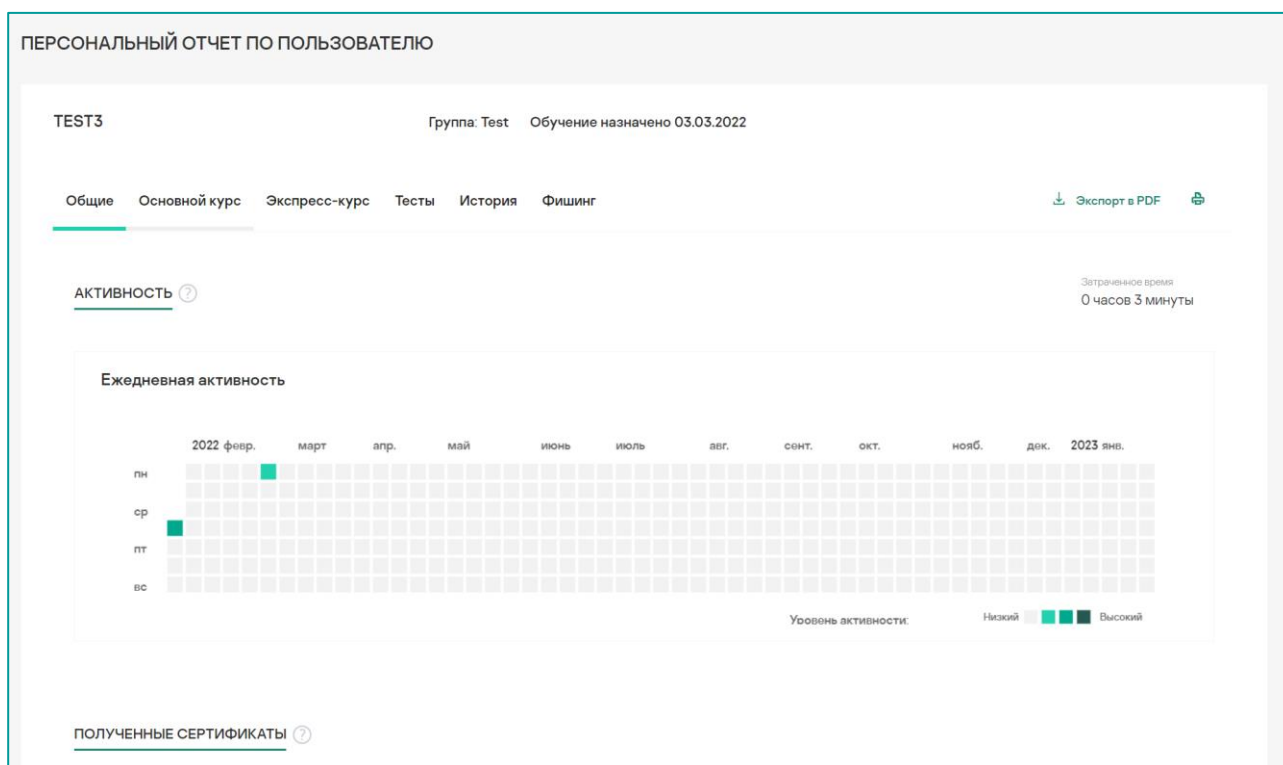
ПЕРСОНАЛЬНЫЙ ОТЧЕТ ПО ПОЛЬЗОВАТЕЛЮ

TEST3

Группа: Test Обучение назначено 03.03.2022

Общие Основной курс Экспресс-курс Тесты История Фишинг

Экспорт в PDF

АКТИВНОСТЬ ?

Затраченное время
0 часов 3 минуты

Ежедневная активность

2022 февр. март апр. май июнь июль авг. сент. окт. нояб. дек. 2023 янв.

пн
ср
пт
вс

Уровень активности: Низкий Высокий

ПОЛУЧЕННЫЕ СЕРТИФИКАТЫ ?